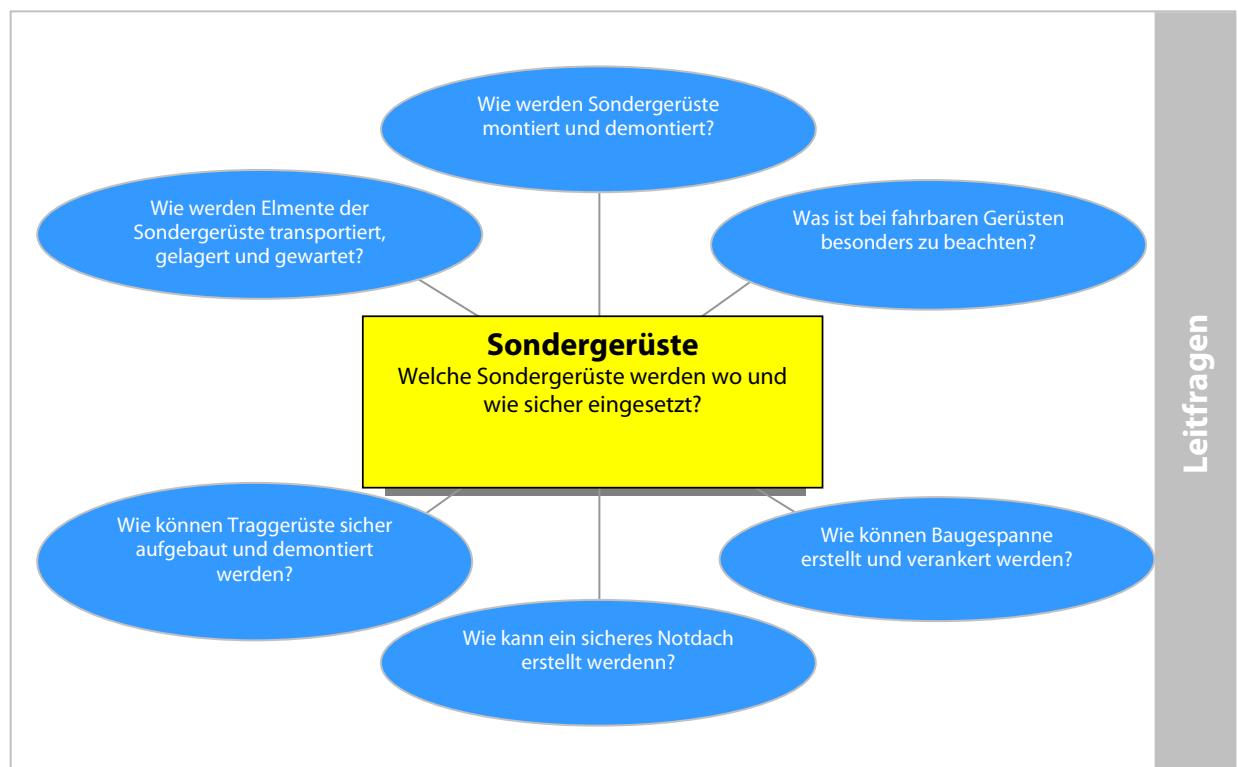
Wie werden Sondergerüste montiert und demontiert?

Wie werden Elmente der Sondergerüste transportiert, gelagert und gewartet?

Was ist bei fahrbaren Gerüsten besonders zu beachten?

**Sondergerüste**
Welche Sondergerüste werden wo und wie sicher eingesetzt?

Wie können Traggerüste sicher aufgebaut und demontiert werden?

Wie können Baugespanne erstellt und verankert werden?

Wie kann ein sicheres Notdach erstellt werdenn?

Leitfragen